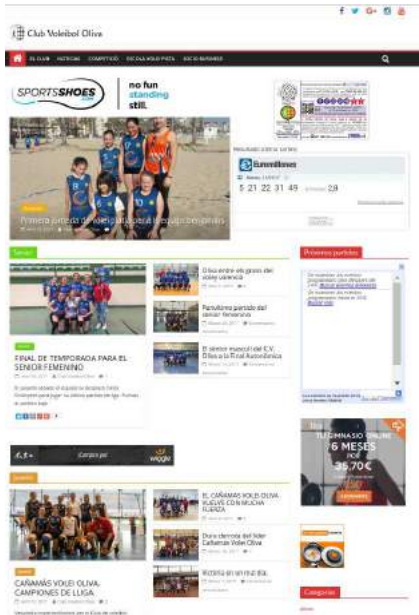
Club Voleibol Oliva

EL CLUB NOTICIAS COMPETICIÓ ESCOLA VOLEI PISTA SOCIS BUSINESS

SPORTSSHOES no fun standing still.

Primera jornada de voleiplatja per a equips benjamins

Euromillones

5 21 22 31 49 2 8

Senior

FINAL DE TEMPORADA PARA EL SENIOR FEMENINO

Oliva entre els grans del volei valencià

Penúltimo partido del senior femenino

El sènior masculí del C.V. Oliva a la Final Autonòmica

Próximos partidos

6 MESES 35,70€

Juvenil

EL CAÑAMÀS VOLEI OLIVA VUELVE CON MUCHA FUERZA

Duro derrota del líder Cañamàs Volei Oliva

Victoria en un mal día

CAÑAMÀS VOLEI OLIVA, CAMPIONES DE LLIGA.

Categorías